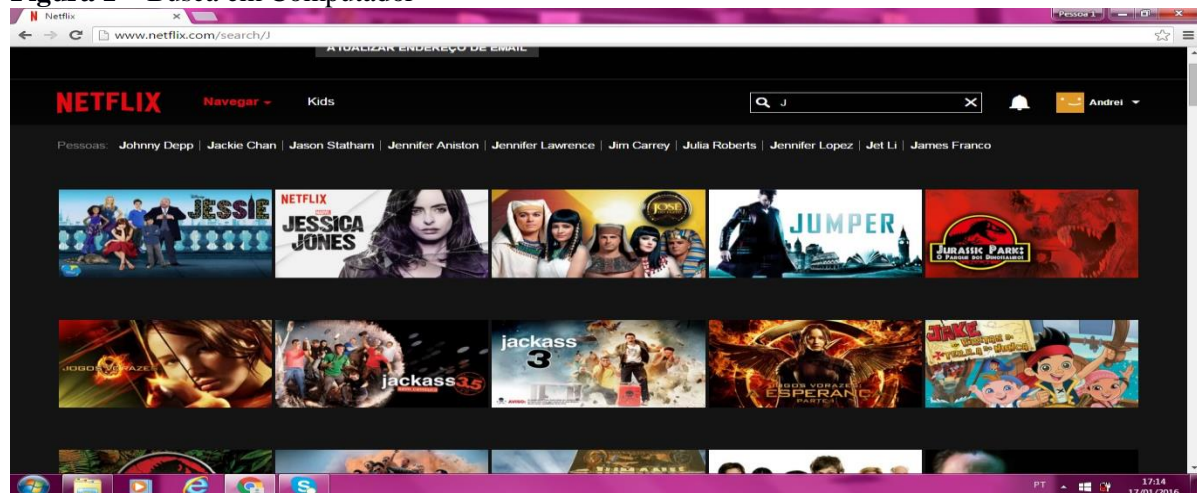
Figura 2 – Busca em Computador

Netflix
Pessoa 1
www.netflix.com/search/J
ATUALIZAR ENDEREÇO DE EMAIL

NETFLIX Navegar Kids
J
Andrei

Pessoas: Johnny Depp | Jackie Chan | Jason Statham | Jennifer Aniston | Jennifer Lawrence | Jim Carrey | Julia Roberts | Jennifer Lopez | Jet Li | James Franco

JESSIE
NETFLIX JESSICA JONES
JOSÉ
JUMPER
JURASSIC PARK O PARQUE DOS DINOSSAUROS

JOGOS VORAZES
jackass 3.5
jackass 3
JOGOS VORAZES A ESPERANÇA PARTE 1
JAKE

PT 17:14 17/01/2016